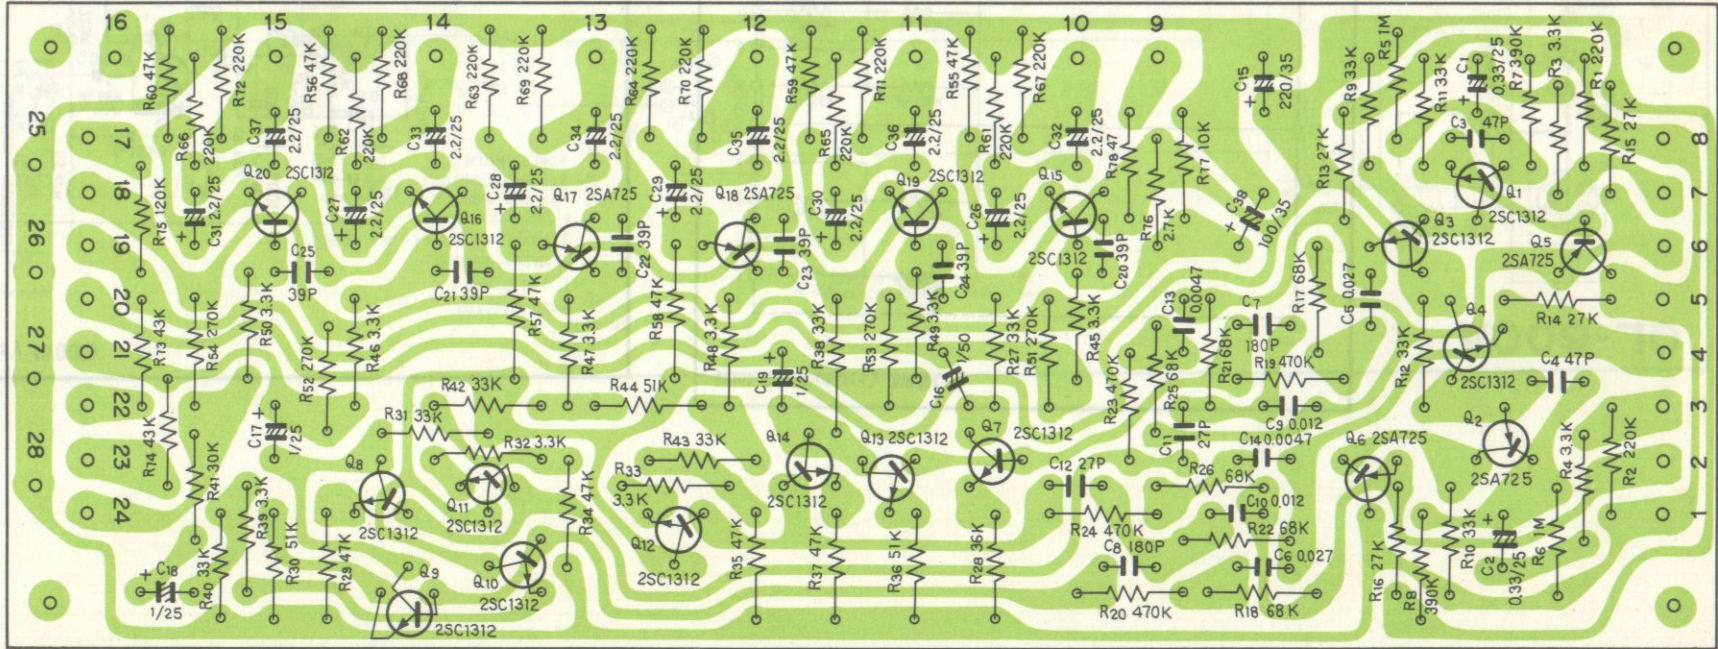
16 15 14 13 12 11 10 9

R60 47K
R72 220K
R56 47K
R68 220K
R63 220K
R69 220K
R64 220K
R70 220K
R59 47K
R71 220K
R55 47K
R67 220K
C15 220/35
R9 33K
R5 1M
R11 33K
C1 0.33/25
R7 390K
R3 3.3K
R1 220K

25 17 18 26 19 20 27 21 22 28 23 24

R66 220K
C37 2.2/25
R62 220K
C33 2.2/25
C34 2.2/25
C35 2.2/25
R65 220K
C36 2.2/25
R61 220K
C32 2.2/25
R78 47
R17 10K
C3 47P
R15 27K
8

R75 120K
C31 2.2/25
Q20 2SC1312
C27 2.2/25
Q16 2SC1312
C28 2.2/25
Q17 2SA725
C29 2.2/25
Q18 2SA725
C30 2.2/25
Q19 2SC1312
C26 2.2/25
Q15 2SC1312
R16 2.7K
C38 100/35
R13 27K
Q1 2SC1312
7

C25 39P
C21 39P
C22 39P
C23 39P
C24 39P
C20 39P
Q3 2SC1312
Q5 2SA725
6

R13 43K
R54 270K
R50 3.3K
R46 3.3K
R57 47K
R47 3.3K
R58 47K
R48 3.3K
C19 1/25
R38 33K
R53 270K
R49 3.3K
C16 1/50
R27 33K
R51 270K
R45 3.3K
C13 0.0047
R25 68K
R21 68K
C7 180P
R17 68K
C5 0.027
R14 27K
5
Q4
R12 33K
C4 47P
4
2SC1312

R52 270K
R42 33K
R44 51K
R23 470K
R19 470K
C9 0.012
3

R14 43K
C17 1/25
R31 33K
R32 3.3K
R43 33K
Q14
Q13 2SC1312
Q7 2SC1312
C11 27P
C14 0.0047
Q6 2SA725
Q2 2SA725
R4 3.3K
R2 220K
2

R41 30K
Q8 2SC1312
Q11 2SC1312
R33 3.3K
2SC1312
C12 27P
R26 68K
C10 0.012
1

R39 3.3K
R34 47K
Q12 2SC1312
R35 47K
R37 47K
R36 51K
R28 36K
R24 470K
R22 68K
R10 33K
C2 0.33/25
R6 1M

C18 1/25
R40 33K
R30 51K
R29 47K
Q9 2SC1312
Q10 2SC1312
C8 180P
R20 470K
C6 0.027
R18 68K
R16 27K
R8 390K